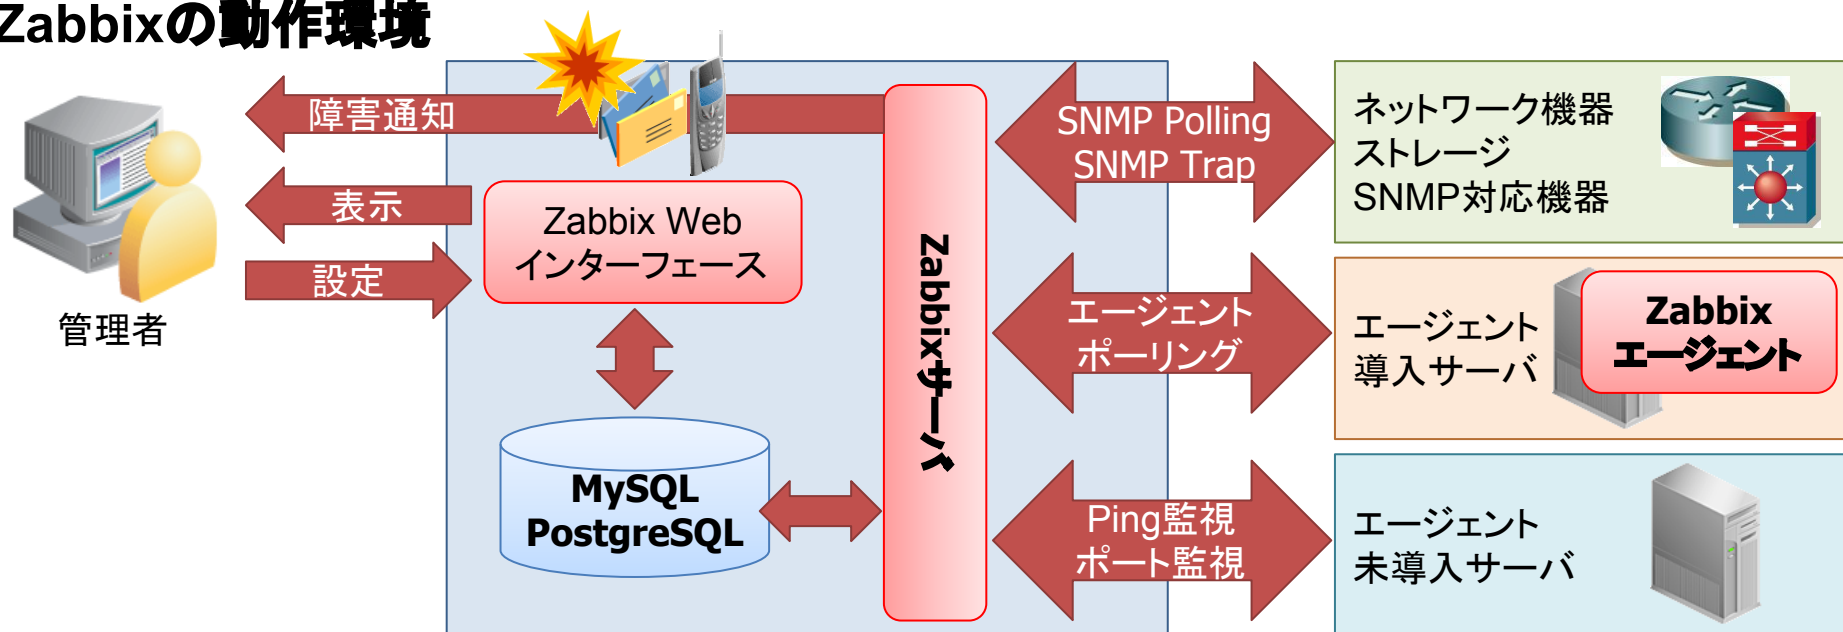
Zabbixの動作環境

障害通知

表示

設定

管理者

Zabbix Web
インターフェース

MySQL
PostgreSQL

Zabbixサーバ

SNMP Polling
SNMP Trap

エージェント
ポーリング

Ping監視
ポート監視

ネットワーク機器
ストレージ
SNMP対応機器

エージェント
導入サーバ

Zabbix
エージェント

エージェント
未導入サーバ